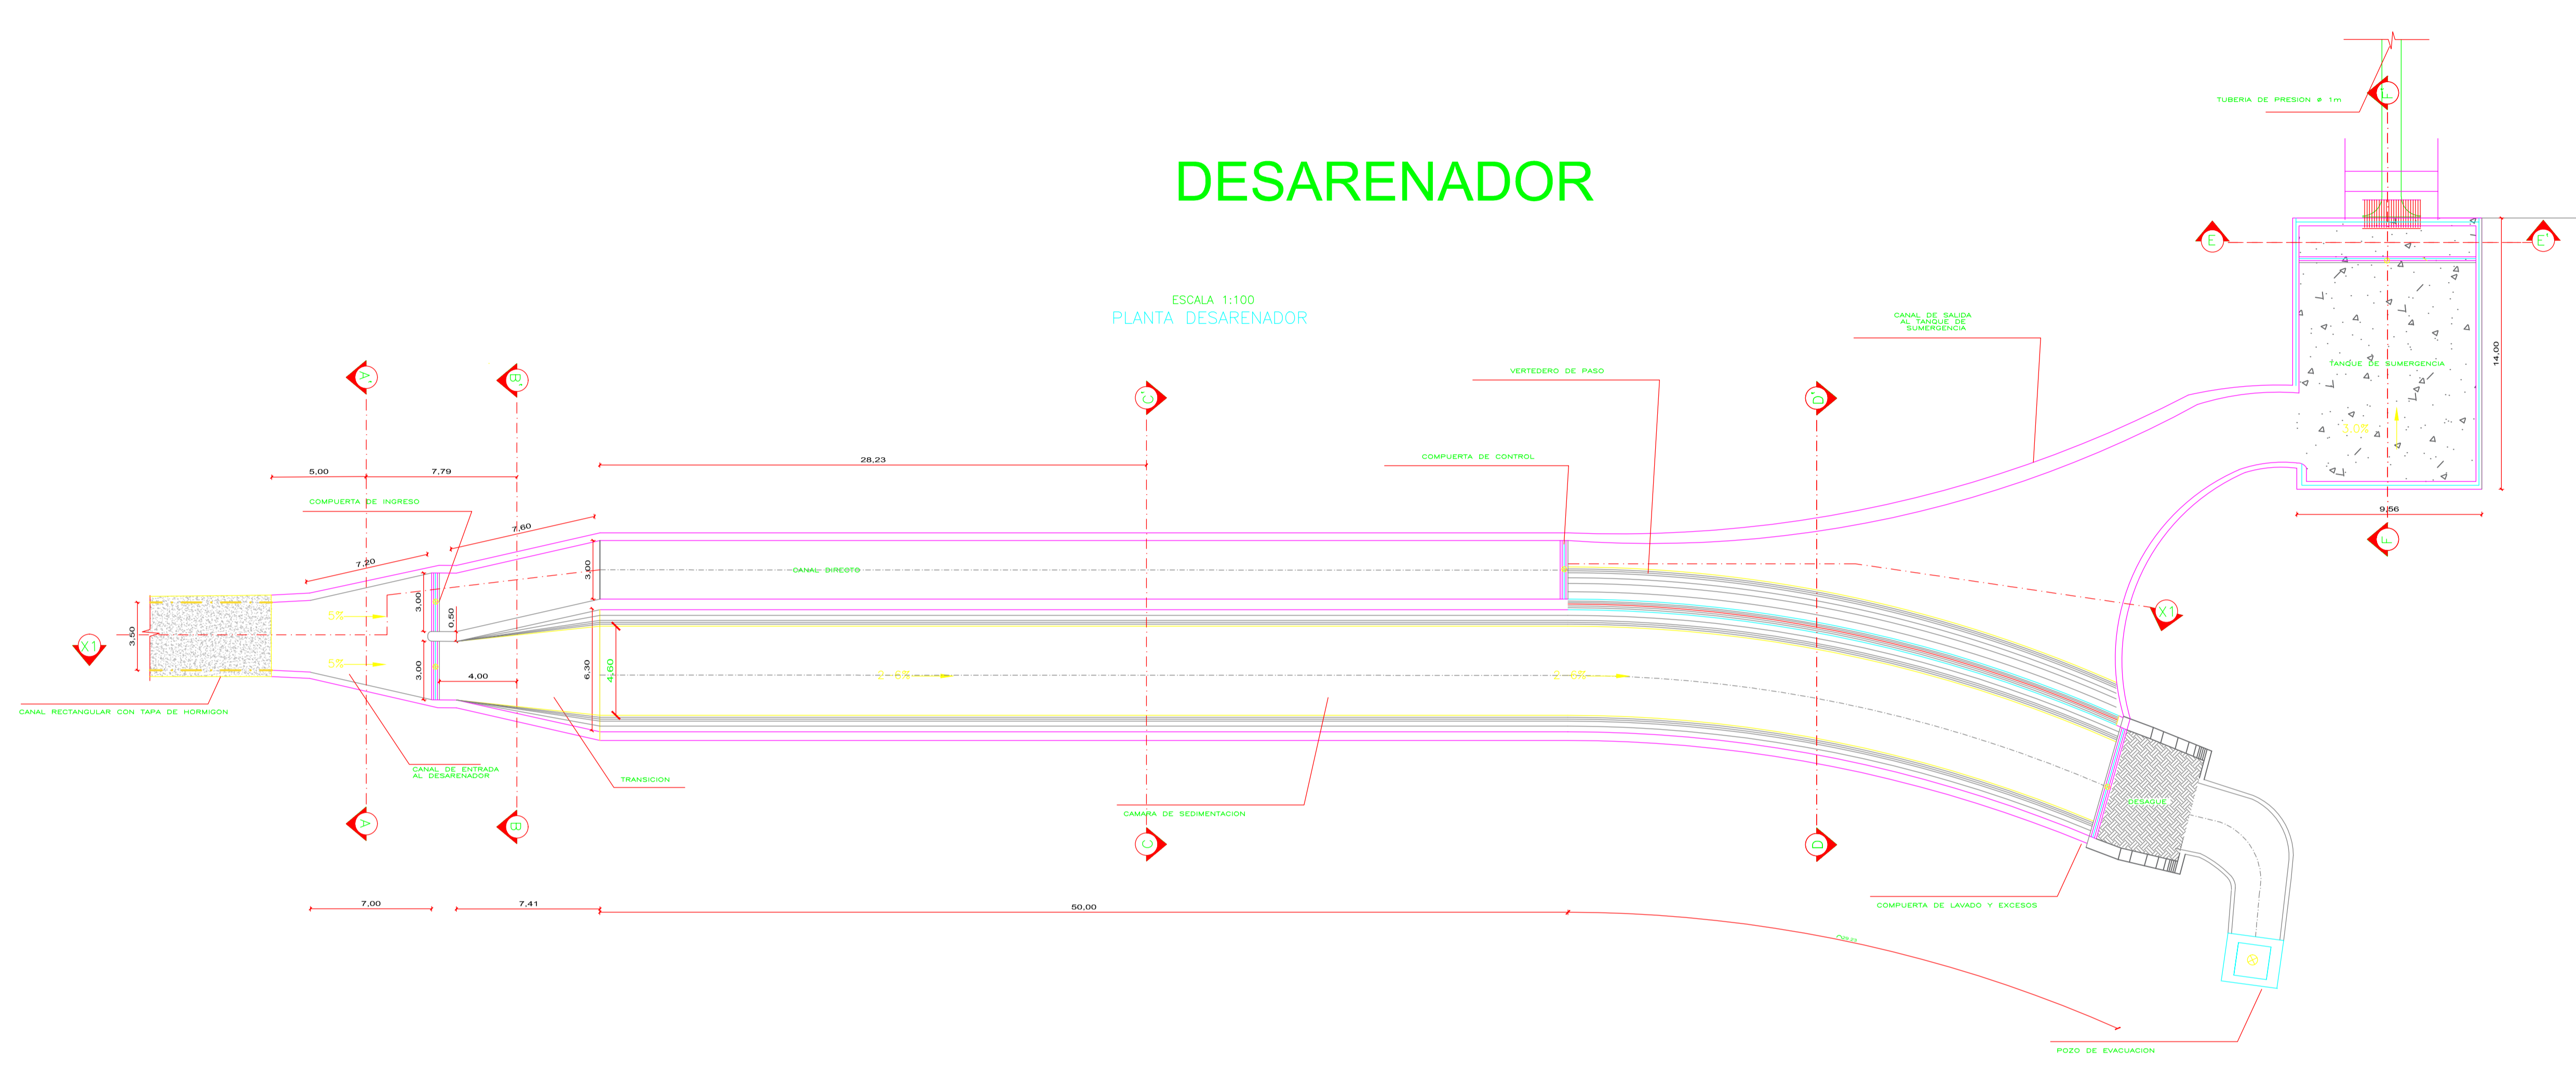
DESARENADOR

ESCALA 1:100
PLANTA DESARENADOR

TUBERIA DE PRESION ø 1m

F
E
E'
F'

CANAL DE SALIDA AL TANQUE DE SUMERGENCIA

TANQUE DE SUMERGENCIA

14,00
9,56
1,0%

VERTEDERO DE PASO

COMPUERTA DE CONTROL

A'
B'
C'
D'

5,00
7,79
28,23

COMPUERTA DE INGRESO

7,60
7,20

CANAL DIRECTO

3,00
3,00
0,50
3,00
3,50
4,00
6,30
4,60

X1
X1

5%
5%
2.5%
2.5%

CANAL RECTANGULAR CON TAPA DE HORMIGON

CANAL DE ENTRADA AL DESARENADOR

TRANSICION

CAMARA DE SEDIMENTACION

DESAGUE

A
B
C
D

COMPUERTA DE LAVADO Y EXCESOS

7,00
7,41
50,00

POZO DE EVACUACION